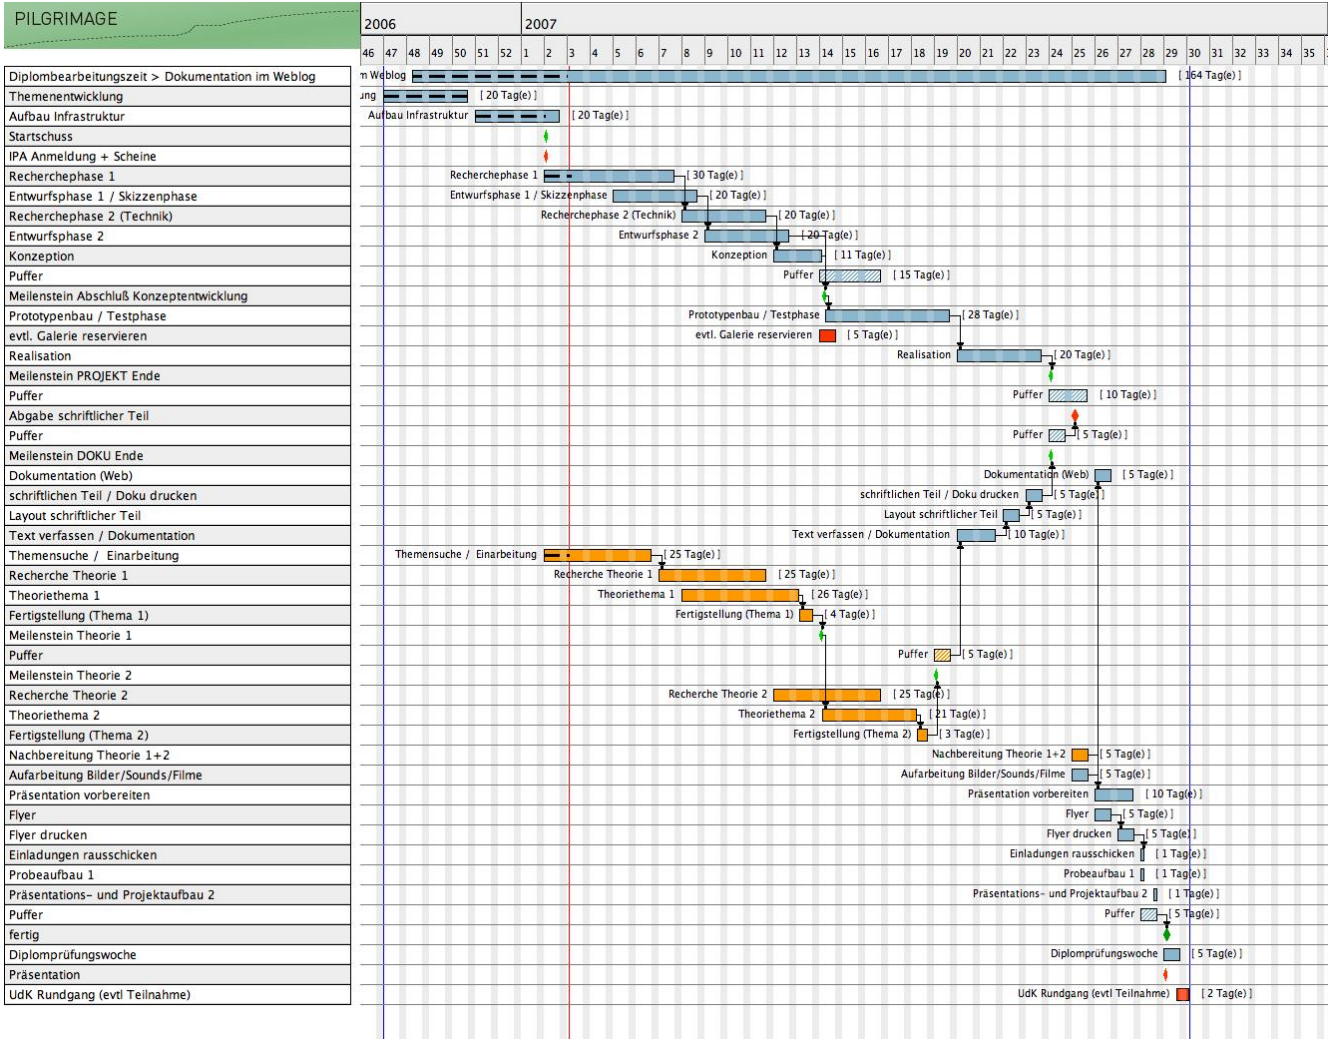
PILGRIMAGE

| 2006 | 2007 |
|---|---|

46 47 48 49 50 51 52 1 2 3 4 5 6 7 8 9 10 11 12 13 14 15 16 17 18 19 20 21 22 23 24 25 26 27 28 29 30 31 32 33 34 35

Diplombearbeitungszeit > Dokumentation im Weblog
Themenentwicklung
Aufbau Infrastruktur
Startschuss
IPA Anmeldung + Scheine
Recherchephase 1
Entwurfsphase 1 / Skizzenphase
Recherchephase 2 (Technik)
Entwurfsphase 2
Konzeption
Puffer
Meilenstein Abschluß Konzeptentwicklung
Prototypenbau / Testphase
evtl. Galerie reservieren
Realisation
Meilenstein PROJEKT Ende
Puffer
Abgabe schriftlicher Teil
Puffer
Meilenstein DOKU Ende
Dokumentation (Web)
schriftlichen Teil / Doku drucken
Layout schriftlicher Teil
Text verfassen / Dokumentation
Themensuche / Einarbeitung
Recherche Theorie 1
Theoriethema 1
Fertigstellung (Thema 1)
Meilenstein Theorie 1
Puffer
Meilenstein Theorie 2
Recherche Theorie 2
Theoriethema 2
Fertigstellung (Thema 2)
Nachbereitung Theorie 1+2
Aufarbeitung Bilder/Sounds/Filme
Präsentation vorbereiten
Flyer
Flyer drucken
Einladungen rausschicken
Probeaufbau 1
Präsentations- und Projektaufbau 2
Puffer
fertig
Diplomprüfungswoche
Präsentation
UdK Rundgang (evtl Teilnahme)

m Weblog [ 164 Tag(e) ]
ung [ 20 Tag(e) ]
Aufbau Infrastruktur [ 20 Tag(e) ]
Recherchephase 1 [ 30 Tag(e) ]
Entwurfsphase 1 / Skizzenphase [ 20 Tag(e) ]
Recherchephase 2 (Technik) [ 20 Tag(e) ]
Entwurfsphase 2 [ 20 Tag(e) ]
Konzeption [ 11 Tag(e) ]
Puffer [ 15 Tag(e) ]
Prototypenbau / Testphase [ 28 Tag(e) ]
evtl. Galerie reservieren [ 5 Tag(e) ]
Realisation [ 20 Tag(e) ]
Puffer [ 10 Tag(e) ]
Puffer [ 5 Tag(e) ]
Dokumentation (Web) [ 5 Tag(e) ]
schriftlichen Teil / Doku drucken [ 5 Tag(e) ]
Layout schriftlicher Teil [ 5 Tag(e) ]
Text verfassen / Dokumentation [ 10 Tag(e) ]
Themensuche / Einarbeitung [ 25 Tag(e) ]
Recherche Theorie 1 [ 25 Tag(e) ]
Theoriethema 1 [ 26 Tag(e) ]
Fertigstellung (Thema 1) [ 4 Tag(e) ]
Puffer [ 5 Tag(e) ]
Recherche Theorie 2 [ 25 Tag(e) ]
Theoriethema 2 [ 21 Tag(e) ]
Fertigstellung (Thema 2) [ 3 Tag(e) ]
Nachbereitung Theorie 1+2 [ 5 Tag(e) ]
Aufarbeitung Bilder/Sounds/Filme [ 5 Tag(e) ]
Präsentation vorbereiten [ 10 Tag(e) ]
Flyer [ 5 Tag(e) ]
Flyer drucken [ 5 Tag(e) ]
Einladungen rausschicken [ 1 Tag(e) ]
Probeaufbau 1 [ 1 Tag(e) ]
Präsentations- und Projektaufbau 2 [ 1 Tag(e) ]
Puffer [ 5 Tag(e) ]
Diplomprüfungswoche [ 5 Tag(e) ]
UdK Rundgang (evtl Teilnahme) [ 2 Tag(e) ]